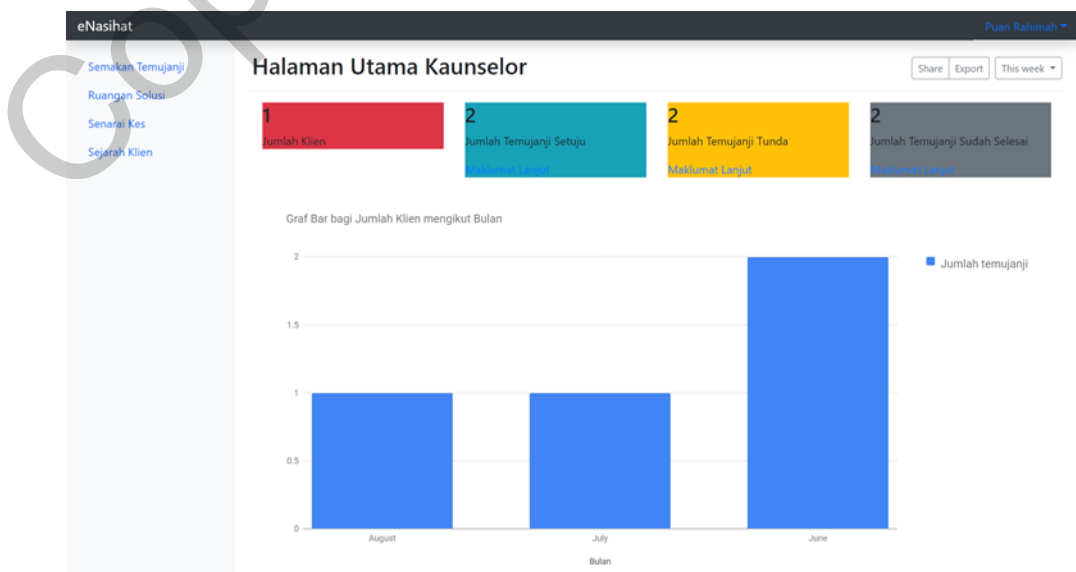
eNasihat

Puan Rahimah

Semakan Temujanji
Ruangan Solusi
Senarai Kes
Sejarah Klien

Halaman Utama Kaunselor

Share Export This week

1
Jumlah Klien

2
Jumlah Temujanji Setuju
Maklumat Lanjut

2
Jumlah Temujanji Tunda
Maklumat Lanjut

2
Jumlah Temujanji Sudah Selesai
Maklumat Lanjut

Graf Bar bagi Jumlah Klien mengikut Bulan

2
1.5
1
0.5
0

August
July
June

Bulan

Jumlah temujanji